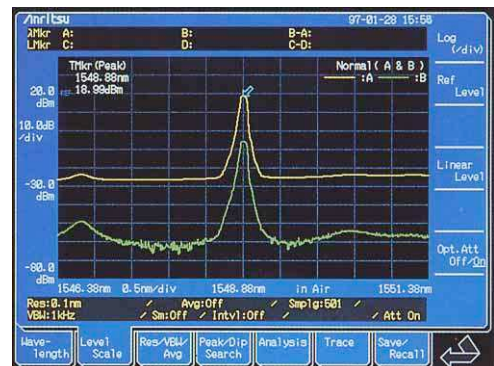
Anritsu 97-01-28 15:58

λMkr A: B: B-A:
LMkr C: D: C-D:

TMkr (Peak)
1548.88nm
18.99dBm

Normal ( A & B )
:A :B

20.0 dBm
10.0dB /div
-30.0 dBm
-80.0 dBm

1546.38nm 0.5nm/div 1548.88nm in Air 1551.38nm

Res:0.1nm / Avg:Off / Smplg:501 /
VBW:1kHz / Sm:Off / Intvl:Off / / Att On

Log (/div)
Ref Level
Linear Level
Opt.Att Off/On

Wave-length
Level Scale
Res/VBW/ Avg
Peak/Dip Search
Analysis
Trace
Save/ Recall